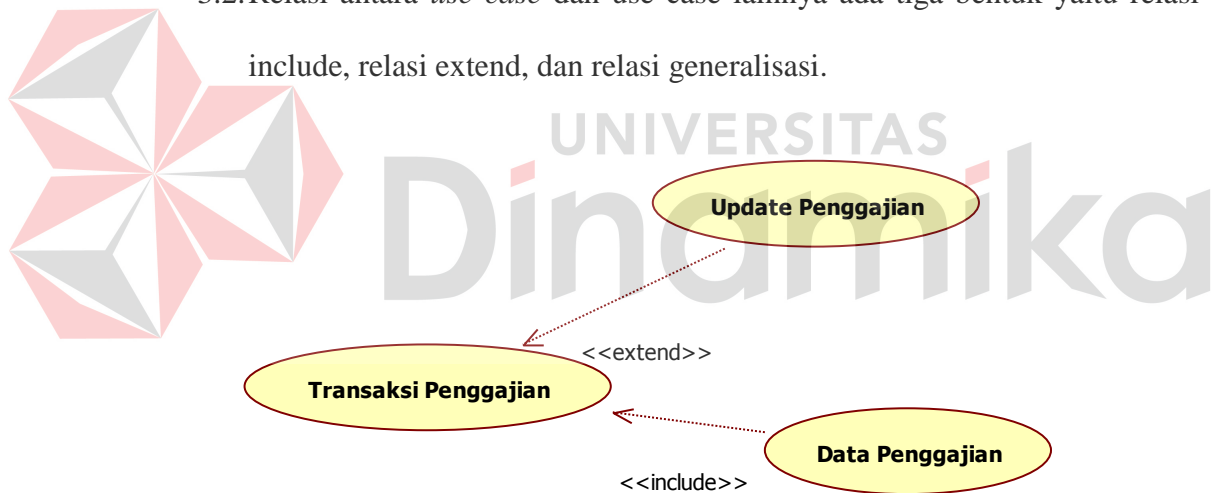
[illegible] Relasi antara *use case* dan use case lainnya ada tiga bentuk yaitu relasi include, relasi extend, dan relasi generalisasi.

UNIVERSITAS
Dinamika

Update Penggajian

<<extend>>

Transaksi Penggajian

Data Penggajian

<<include>>